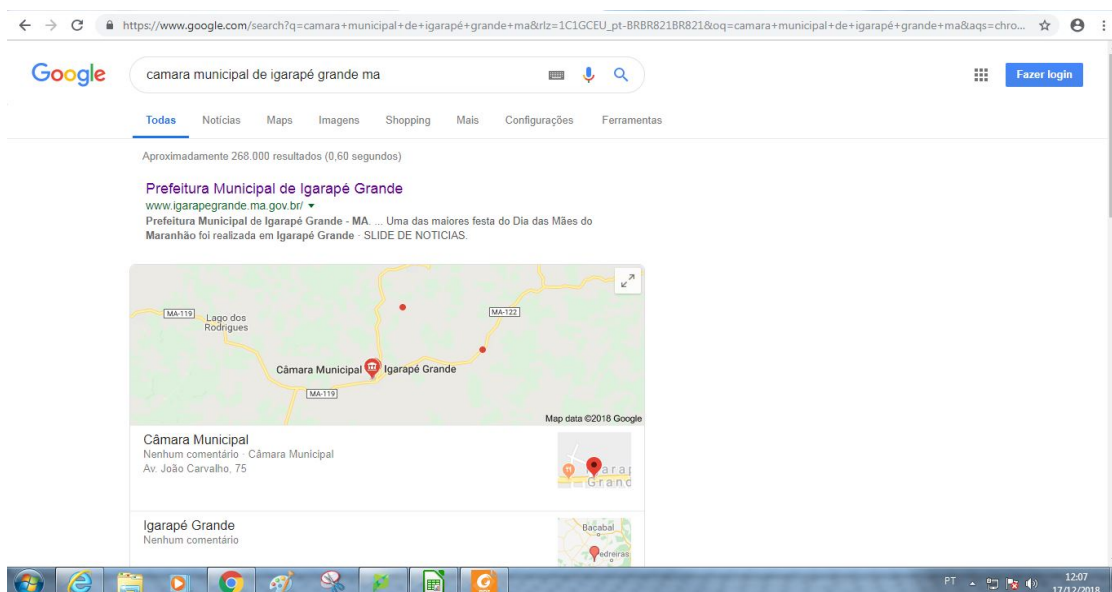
https://www.google.com/search?q=camara+municipal+de+igarapé+grande+ma&rlz=1C1GCEU_pt-BRBR821BR821&oq=camara+municipal+de+igarapé+grande+ma&aqs=chro...

Google

camara municipal de igarapé grande ma

Fazer login

Todas Notícias Maps Imagens Shopping Mais Configurações Ferramentas

Aproximadamente 268.000 resultados (0,60 segundos)

Prefeitura Municipal de Igarapé Grande
www.igarapegrande.ma.gov.br/ ▾
Prefeitura Municipal de Igarapé Grande - MA. ... Uma das maiores festa do Dia das Mães do Maranhão foi realizada em Igarapé Grande · SLIDE DE NOTICIAS.

MA-119 Lago dos Rodrigues MA-122 Câmara Municipal Igarapé Grande MA-119 Map data ©2018 Google

Câmara Municipal
Nenhum comentário · Câmara Municipal
Av. João Carvalho, 75

Igarapé Grande
Nenhum comentário

Bacabal
Pedreiras

PT 12:07 17/12/2018